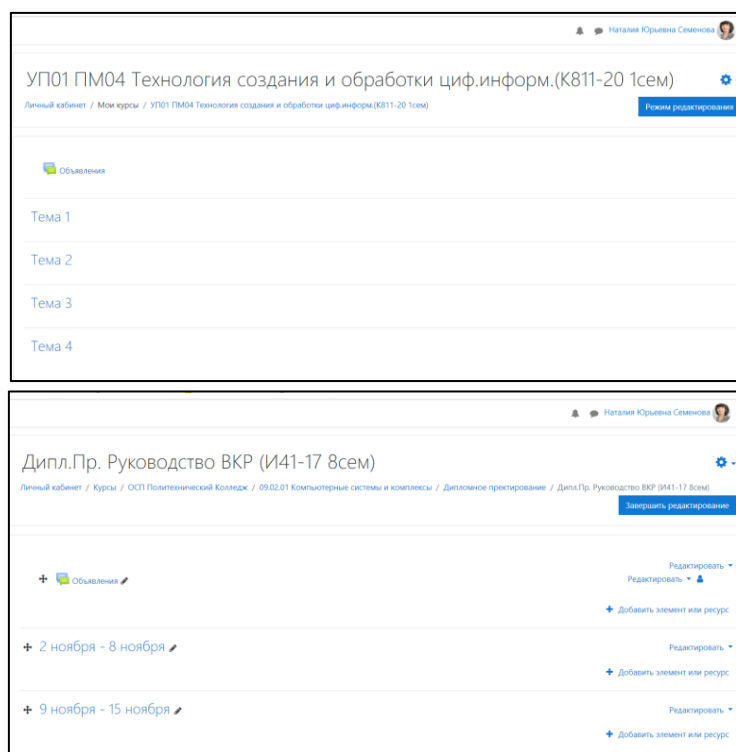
Наталия Юрьевна Семенова

УП01 ПМ04 Технология создания и обработки циф.информ.(К811-20 1сем)

Личный кабинет / Мои курсы / УП01 ПМ04 Технология создания и обработки циф.информ.(К811-20 1сем)

Режим редактирования

Объявления

Тема 1

Тема 2

Тема 3

Тема 4

Наталия Юрьевна Семенова

Дипл.Пр. Руководство ВКР (И41-17 8сем)

Личный кабинет / Курсы / ОСП Политехнический Колледж / 09.02.01 Компьютерные системы и комплексы / Дипломное проектирование / Дипл.Пр. Руководство ВКР (И41-17 8сем)

Завершить редактирование

Объявления

Редактировать
Редактировать

Добавить элемент или ресурс

2 ноября - 8 ноября

Редактировать

Добавить элемент или ресурс

9 ноября - 15 ноября

Редактировать

Добавить элемент или ресурс